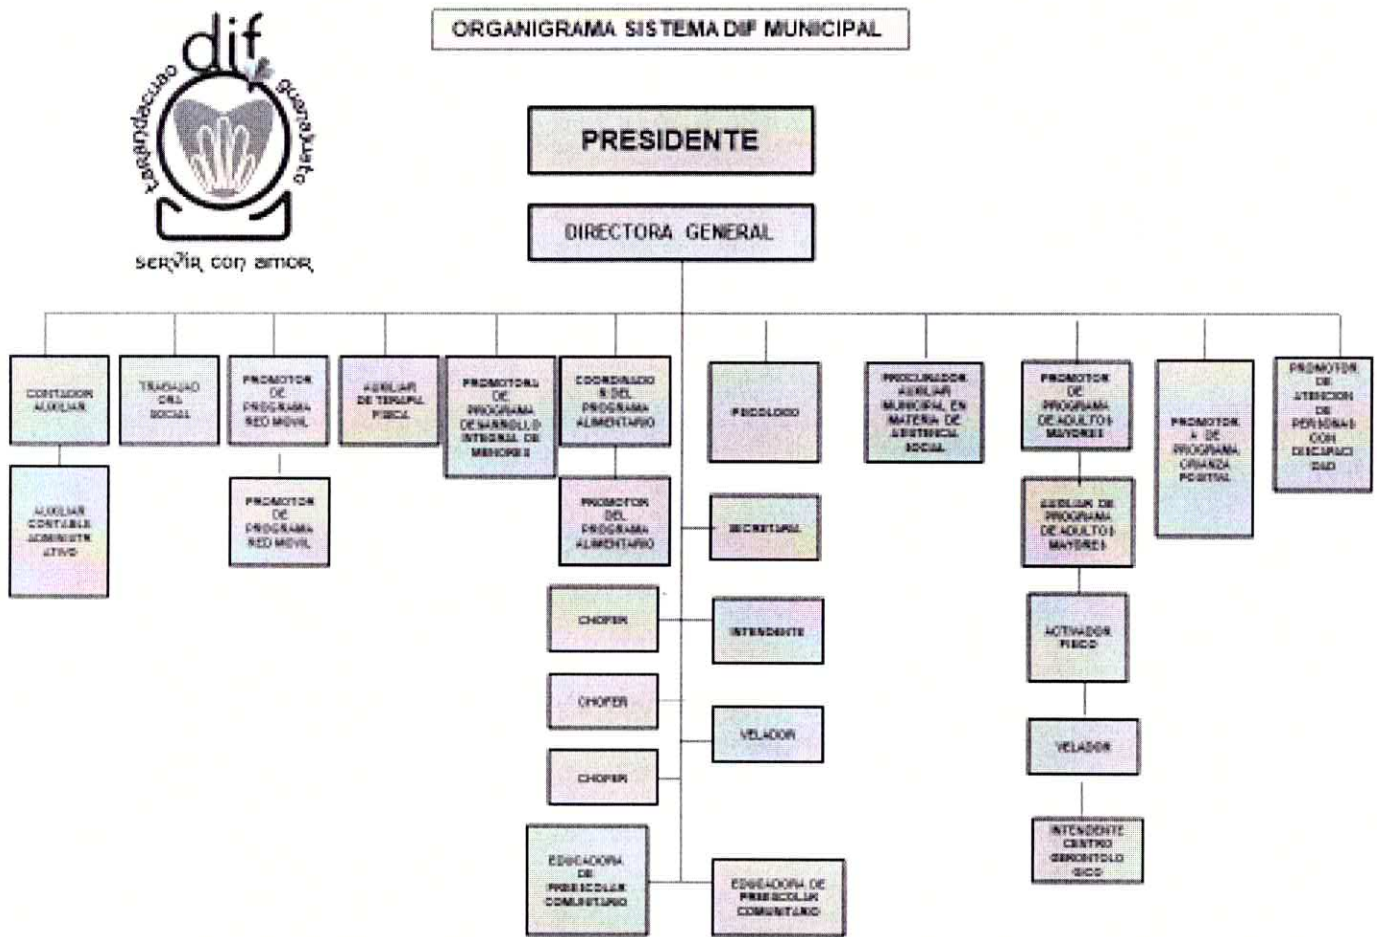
dif
tarandacuao guanajuato
servir con amor

ORGANIGRAMA SISTEMA DIF MUNICIPAL

PRESIDENTE

DIRECTORA GENERAL

CONTADOR AUXILIAR

AUXILIAR CONTABLE ADMINISTRATIVO

TRABAJO SOCIAL

PROMOTOR DE PROGRAMA RED MOVIL

PROMOTOR DE PROGRAMA RED MOVIL

AUXILIAR DE TERAPIA FISICA

PROMOTORA DE PROGRAMA DESARROLLO INTEGRAL DE MENORES

COORDINADOR DEL PROGRAMA ALIMENTARIO

PROMOTOR DEL PROGRAMA ALIMENTARIO

CHOFER

CHOFER

CHOFER

EDUCADORA DE PREESCOLAR COMUNITARIO

PSICOLOGO

SECRETARIA

INTENDENTE

VELADOR

EDUCADORA DE PREESCOLAR COMUNITARIO

PROCURADOR AUXILIAR MUNICIPAL EN MATERIA DE ASISTENCIA SOCIAL

PROMOTOR DE PROGRAMA DE ADULTOS MAYORES

AUXILIAR DE PROGRAMA DE ADULTOS MAYORES

ACTIVADOR FISICO

VELADOR

INTENDENTE CENTRO GERONTOLOGICO

PROMOTORA DE PROGRAMA CRIANZA POSITIVA

PROMOTOR DE ATENCION DE PERSONAS CON DISCAPACIDAD